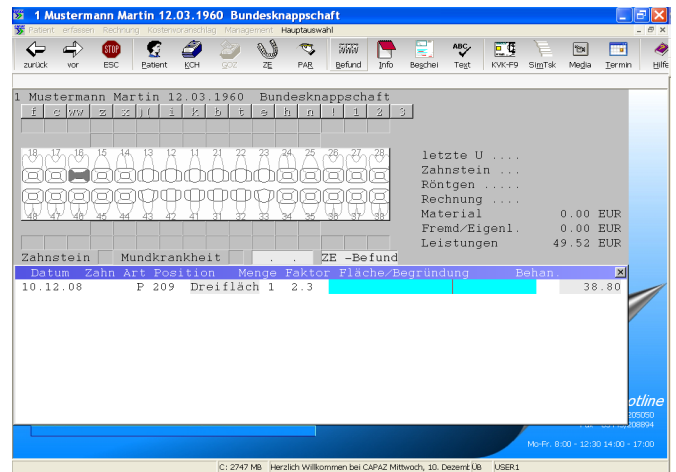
1 Mustermann Martin 12.03.1960 Bundesknappschaft

Patient erfassen Rechnung Kostenvoranschlag Management Hauptauswahl

zurück vor ESC Patient KCH GOZ ZE PAR Befund Info Beschei Text KVK-F9 SimTsk Media Termin Hilfe

1 Mustermann Martin 12.03.1960 Bundesknappschaft

f c ww z x )( i k b t e h n ! 1 2 3

18 17 16 15 14 13 12 11 21 22 23 24 25 26 27 28

48 47 46 45 44 43 42 41 31 32 33 34 35 36 37 38

letzte U ....
Zahnstein ...
Röntgen .....
Rechnung ....
Material 0.00 EUR
Fremd/Eigenl. 0.00 EUR
Leistungen 49.52 EUR

Zahnstein Mundkrankheit . . ZE -Befund

| Datum | Zahn | Art | Position | Menge | Faktor | Fläche/Begründung | Behan. |
|---|---|---|---|---|---|---|---|
| 10.12.08 | | P | 209 Dreifläch | 1 | 2.3 | | 38.80 |

otline
205050
208894

Mo-Fr. 8:00 - 12:30 14:00 - 17:00

C: 2747 MB Herzlich Willkommen bei CAPAZ Mittwoch, 10. Dezemt ÜB USER1